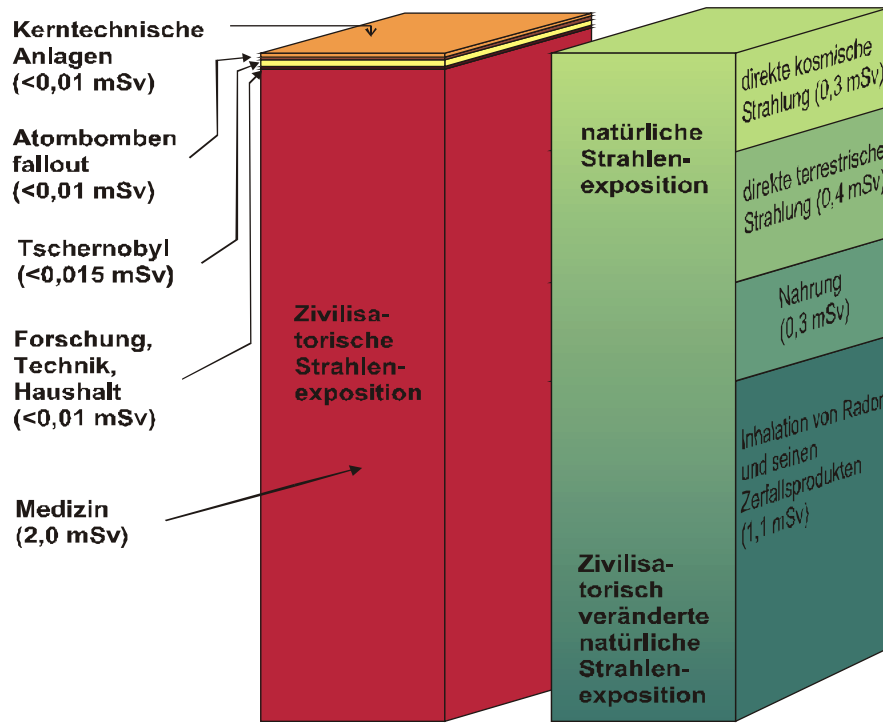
Kerntechnische Anlagen (<0,01 mSv)

Atombomben fallout (<0,01 mSv)

Tschernobyl (<0,015 mSv)

Forschung, Technik, Haushalt (<0,01 mSv)

Medizin (2,0 mSv)

Zivilisatorische Strahlenexposition

natürliche Strahlenexposition

Zivilisatorisch veränderte natürliche Strahlenexposition

direkte kosmische Strahlung (0,3 mSv)

direkte terrestrische Strahlung (0,4 mSv)

Nahrung (0,3 mSv)

Inhalation von Radon und seinen Zerfallsprodukten (1,1 mSv)